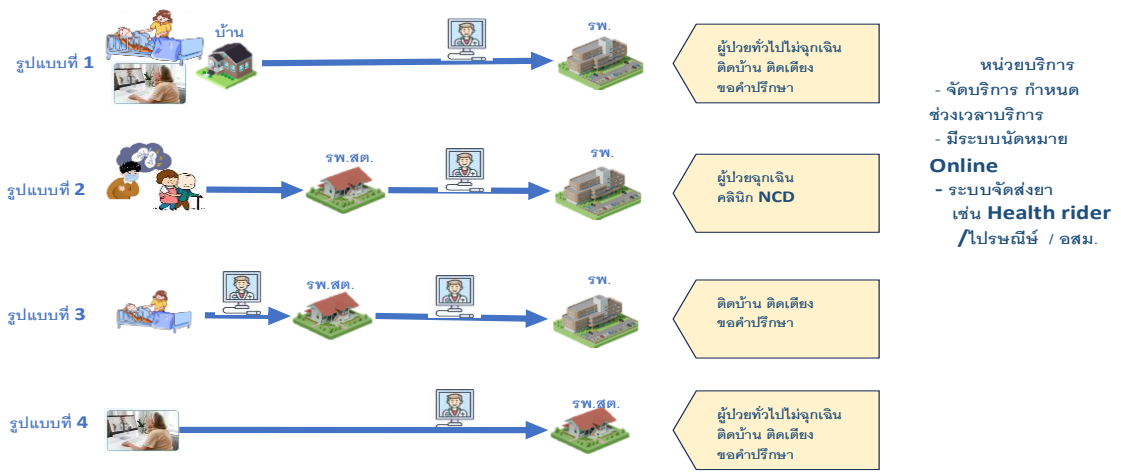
รูปแบบที่ 1

บ้าน

รพ.

ผู้ป่วยทั่วไปไม่ฉุกเฉิน ติดบ้าน ติดเตียง ขอคำปรึกษา

รูปแบบที่ 2

รพ.สต.

รพ.

ผู้ป่วยฉุกเฉิน คลินิก NCD

รูปแบบที่ 3

รพ.สต.

รพ.

ติดบ้าน ติดเตียง ขอคำปรึกษา

รูปแบบที่ 4

รพ.สต.

ผู้ป่วยทั่วไปไม่ฉุกเฉิน ติดบ้าน ติดเตียง ขอคำปรึกษา

หน่วยบริการ
- จัดบริการ กำหนดช่วงเวลาบริการ
- มีระบบนัดหมาย Online
- ระบบจัดส่งยา เช่น Health rider /ไปรษณีย์ / อสม.